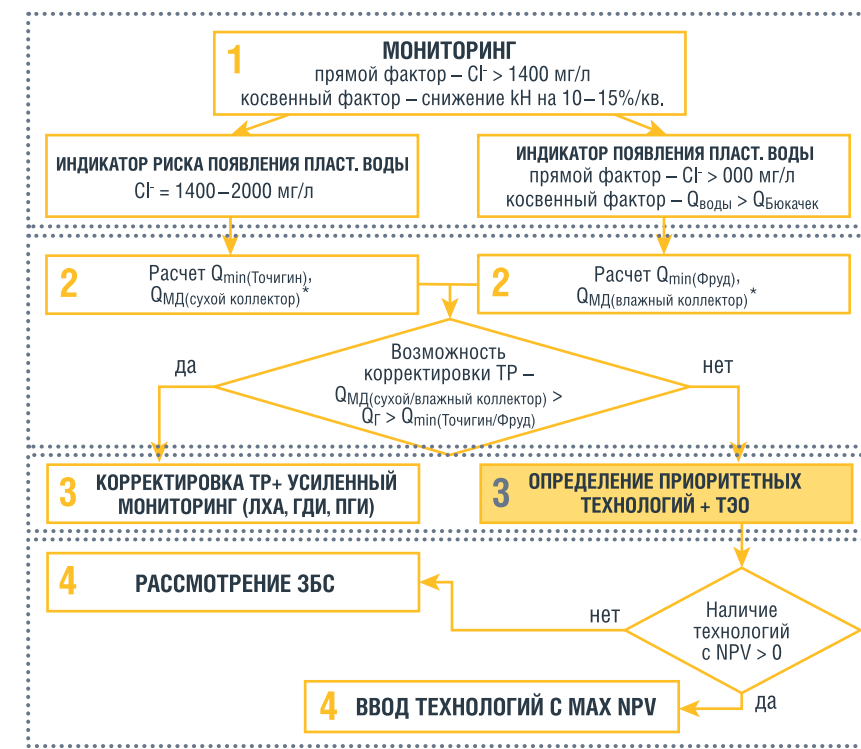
1

МОНИТОРИНГ

прямой фактор – $Cl^-$ > 1400 мг/л

косвенный фактор – снижение kH на 10–15%/кв.

ИНДИКАТОР РИСКА ПОЯВЛЕНИЯ ПЛАСТ. ВОДЫ

$Cl^-$ = 1400–2000 мг/л

ИНДИКАТОР ПОЯВЛЕНИЯ ПЛАСТ. ВОДЫ

прямой фактор – $Cl^-$ > 000 мг/л

косвенный фактор – $Q_{воды}$ > $Q_{Бюкачек}$

2

Расчет $Q_{min(Точигин)}$, $Q_{МД(сухой\ коллектор)}$ *

2

Расчет $Q_{min(Фруд)}$, $Q_{МД(влажный\ коллектор)}$ *

да

Возможность корректировки ТР – $Q_{МД(сухой/влажный\ коллектор)}$ > $Q_Г$ > $Q_{min(Точигин/Фруд)}$

нет

3

КОРРЕКТИРОВКА ТР+ УСИЛЕННЫЙ МОНИТОРИНГ (ЛХА, ГДИ, ПГИ)

3

ОПРЕДЕЛЕНИЕ ПРИОРИТЕТНЫХ ТЕХНОЛОГИЙ + ТЭО

4

РАССМОТРЕНИЕ ЗБС

нет

Наличие технологий с NPV > 0

4

ВВОД ТЕХНОЛОГИЙ С MAX NPV

да